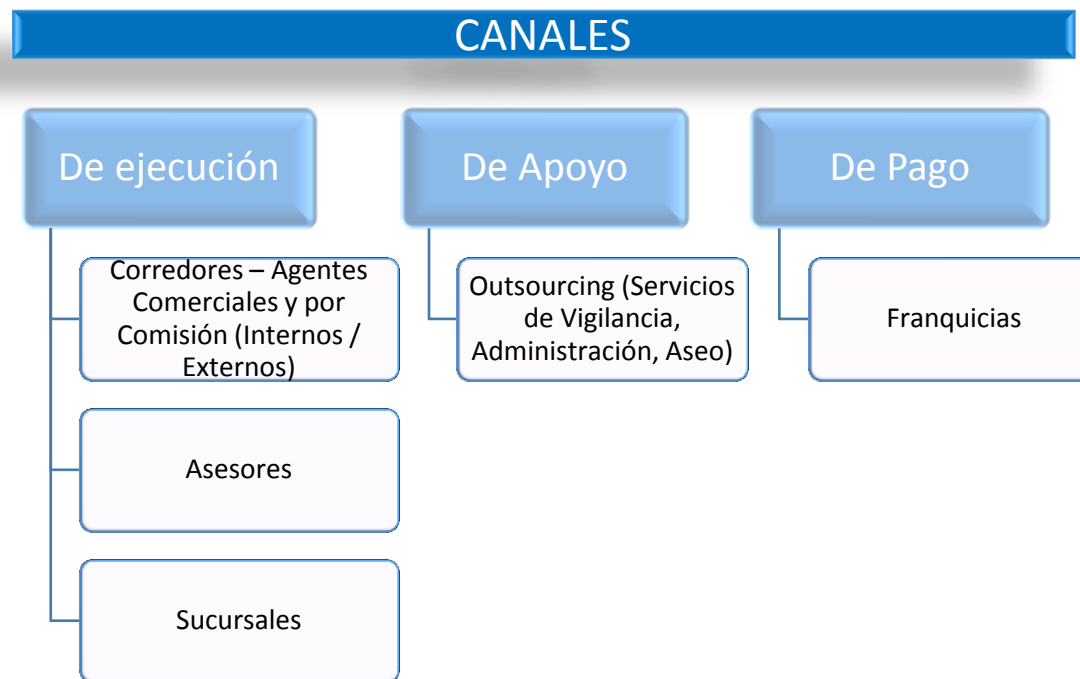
CANALES

De ejecución

Corredores – Agentes Comerciales y por Comisión (Internos / Externos)

Asesores

Sucursales

De Apoyo

Outsourcing (Servicios de Vigilancia, Administración, Aseo)

De Pago

Franquicias